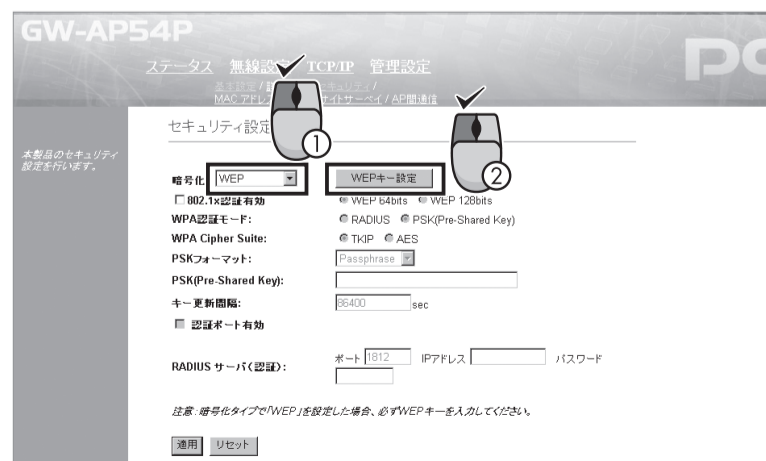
GW-AP54P

ステータス 無線設定 TCP/IP 管理設定

基本設定 / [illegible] セキュリティ / MAC アドレス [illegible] サイトサーベイ / AP間通信

セキュリティ設定

本製品のセキュリティ設定を行います。

①

②

暗号化: WEP

WEPキー設定

☐ 802.1x認証有効 WEP 64bits WEP 128bits

WPA認証モード: RADIUS PSK(Pre-Shared Key)

WPA Cipher Suite: TKIP AES

PSKフォーマット: Passphrase

PSK(Pre-Shared Key):

キー更新間隔: 86400 sec

☐ 認証ポート有効

RADIUS サーバ(認証): ポート 1812 IPアドレス パスワード

注意: 暗号化タイプで「WEP」を設定した場合、必ずWEPキーを入力してください。

適用 リセット

DC